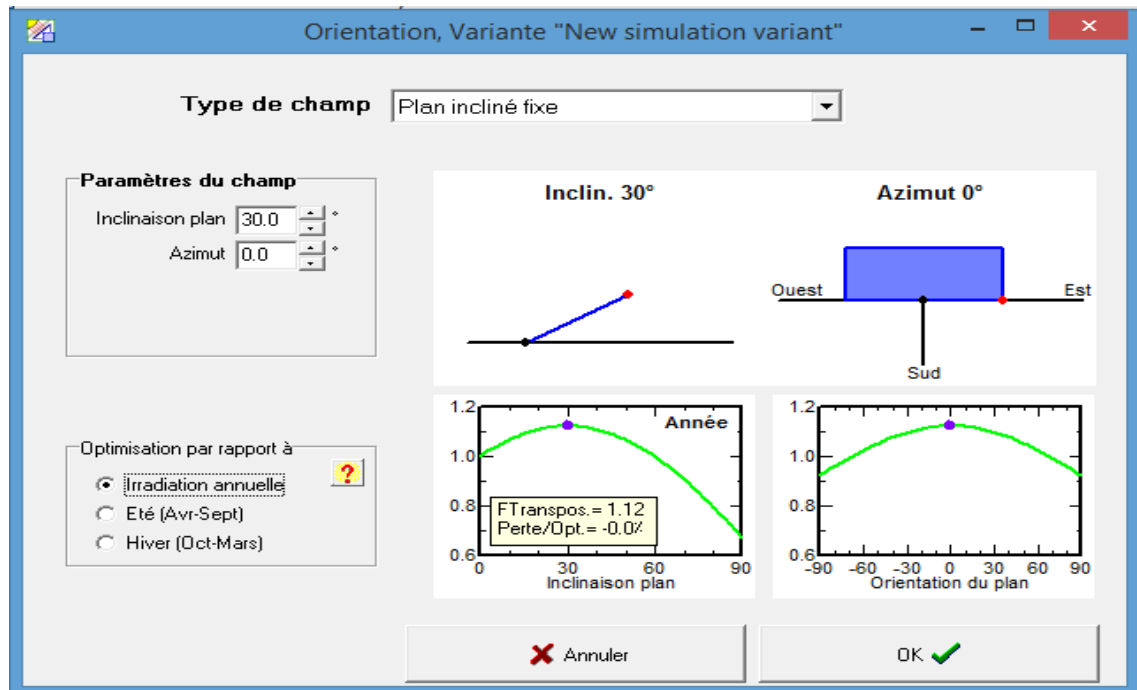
Orientation, Variante "New simulation variant"

Type de champ
Plan incliné fixe

Paramètres du champ
Inclinaison plan 30.0 °
Azimut 0.0 °

Inclin. 30°
Azimut 0°
Ouest
Est
Sud

Optimisation par rapport à
?
Irradiation annuelle
Eté (Avr-Sept)
Hiver (Oct-Mars)

1.2
1.0
0.8
0.6
Année
FTranspos.= 1.12
Perte/Opt.= -0.0%
0
30
60
90
Inclinaison plan

1.2
1.0
0.8
0.6
-90
-60
-30
0
30
60
90
Orientation du plan

Annuler
OK